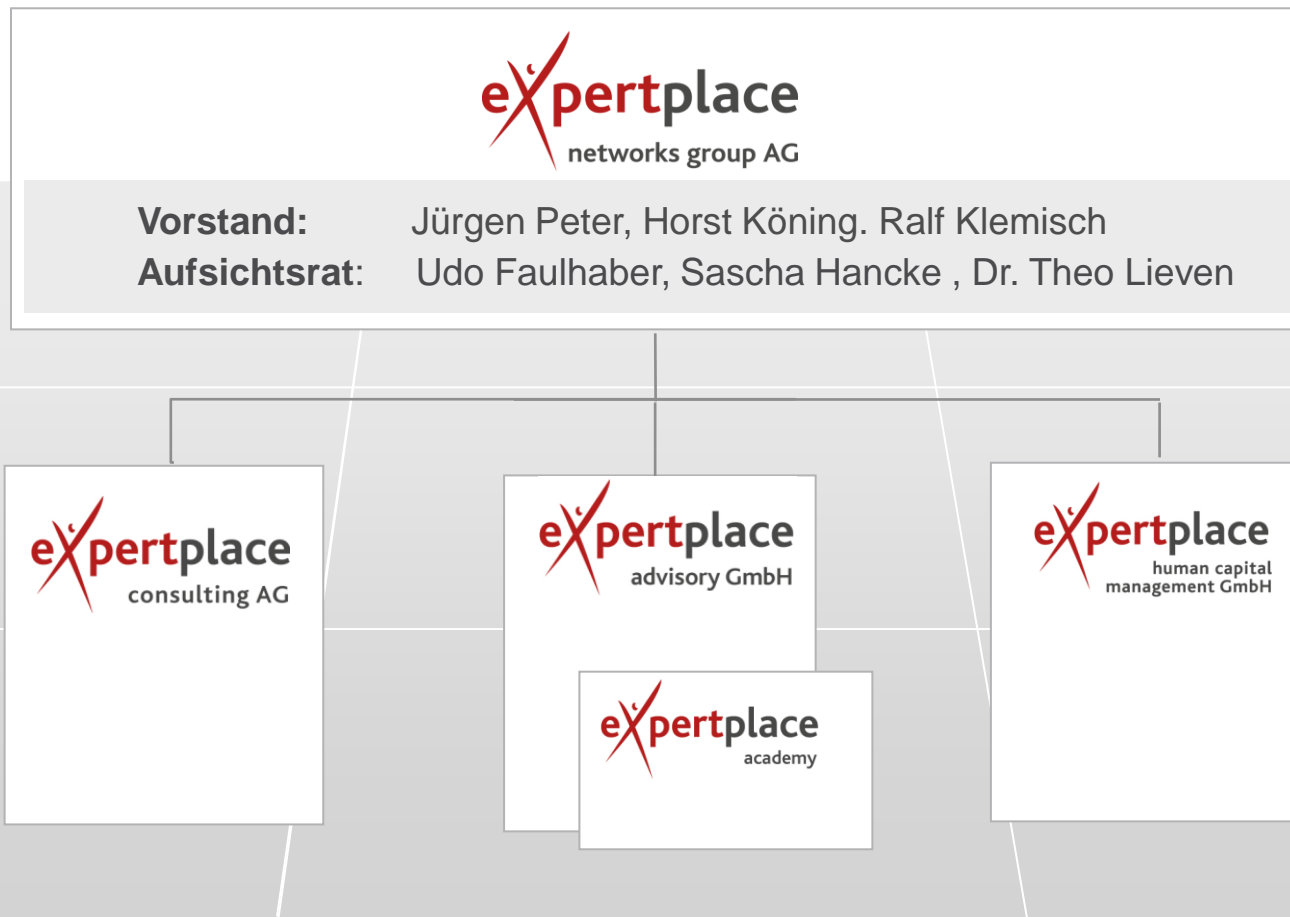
expertplace
networks group AG

Vorstand: Jürgen Peter, Horst Köning. Ralf Klemisch
Aufsichtsrat: Udo Faulhaber, Sascha Hancke , Dr. Theo Lieven

expertplace
consulting AG

expertplace
advisory GmbH

expertplace
academy

expertplace
human capital
management GmbH